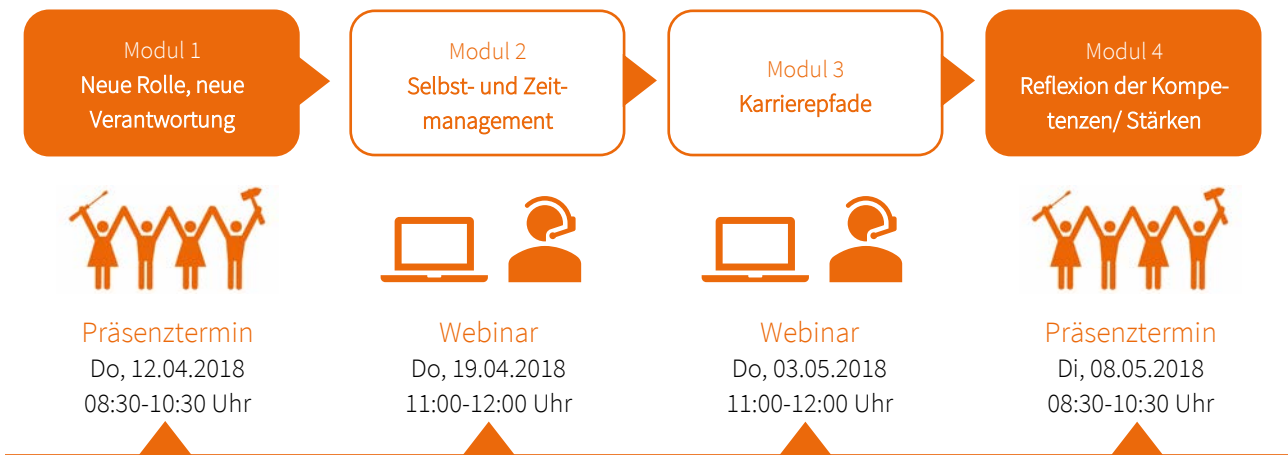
Modul 1
Neue Rolle, neue Verantwortung

Modul 2
Selbst- und Zeitmanagement

Modul 3
Karrierepfade

Modul 4
Reflexion der Kompetenzen/ Stärken

Präsenztermin
Do, 12.04.2018
08:30-10:30 Uhr

Webinar
Do, 19.04.2018
11:00-12:00 Uhr

Webinar
Do, 03.05.2018
11:00-12:00 Uhr

Präsenztermin
Di, 08.05.2018
08:30-10:30 Uhr